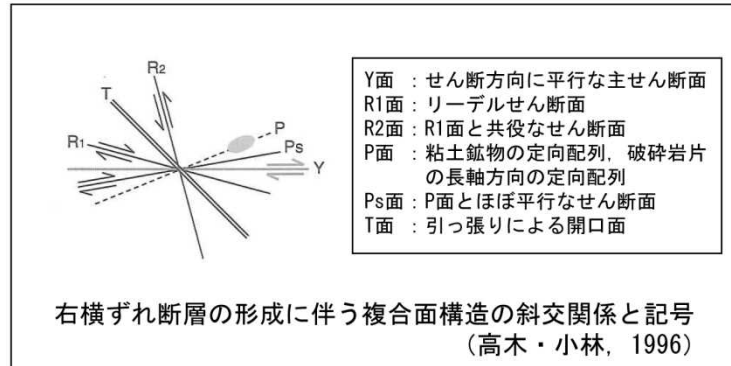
$R_2$
T
$R_1$
P
Ps
Y

Y面　：せん断方向に平行な主せん断面
R1面：リーデルせん断面
R2面：R1面と共役なせん断面
P面　：粘土鉱物の定向配列，破砕岩片の長軸方向の定向配列
Ps面：P面とほぼ平行なせん断面
T面　：引っ張りによる開口面

右横ずれ断層の形成に伴う複合面構造の斜交関係と記号
（高木・小林，1996）